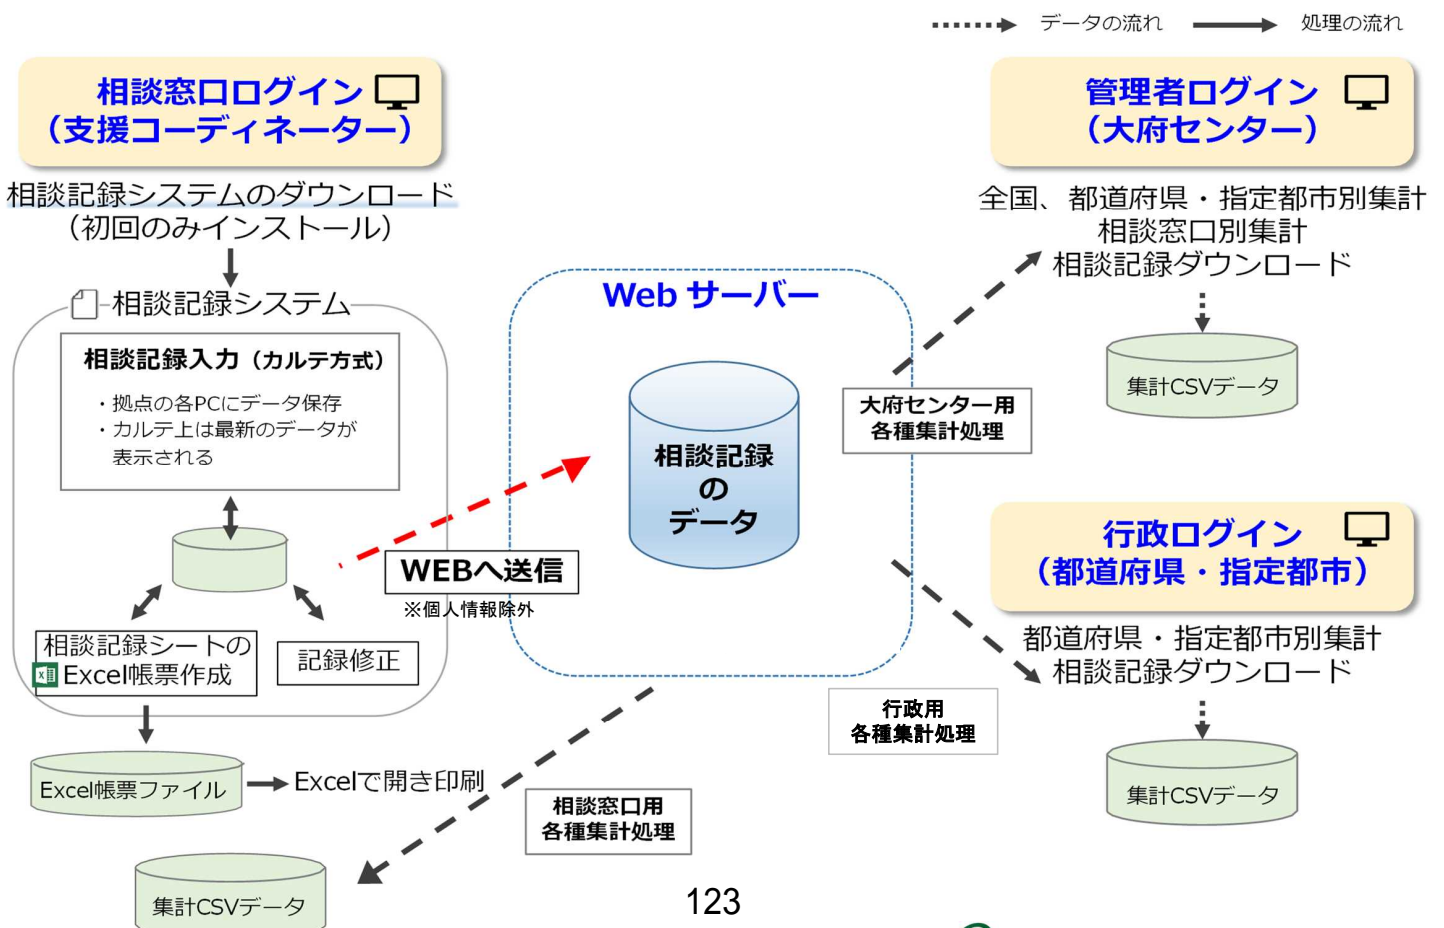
データの流れ　処理の流れ

相談窓口ログイン
（支援コーディネーター）

相談記録システムのダウンロード
（初回のみインストール）

相談記録システム

相談記録入力（カルテ方式）
・拠点の各PCにデータ保存
・カルテ上は最新のデータが表示される

相談記録シートのExcel帳票作成

記録修正

Excel帳票ファイル

Excelで開き印刷

WEBへ送信
※個人情報除外

Web サーバー

相談記録のデータ

管理者ログイン
（大府センター）

全国、都道府県・指定都市別集計
相談窓口別集計
相談記録ダウンロード

集計CSVデータ

大府センター用
各種集計処理

行政ログイン
（都道府県・指定都市）

都道府県・指定都市別集計
相談記録ダウンロード

集計CSVデータ

行政用
各種集計処理

相談窓口用
各種集計処理

集計CSVデータ

123